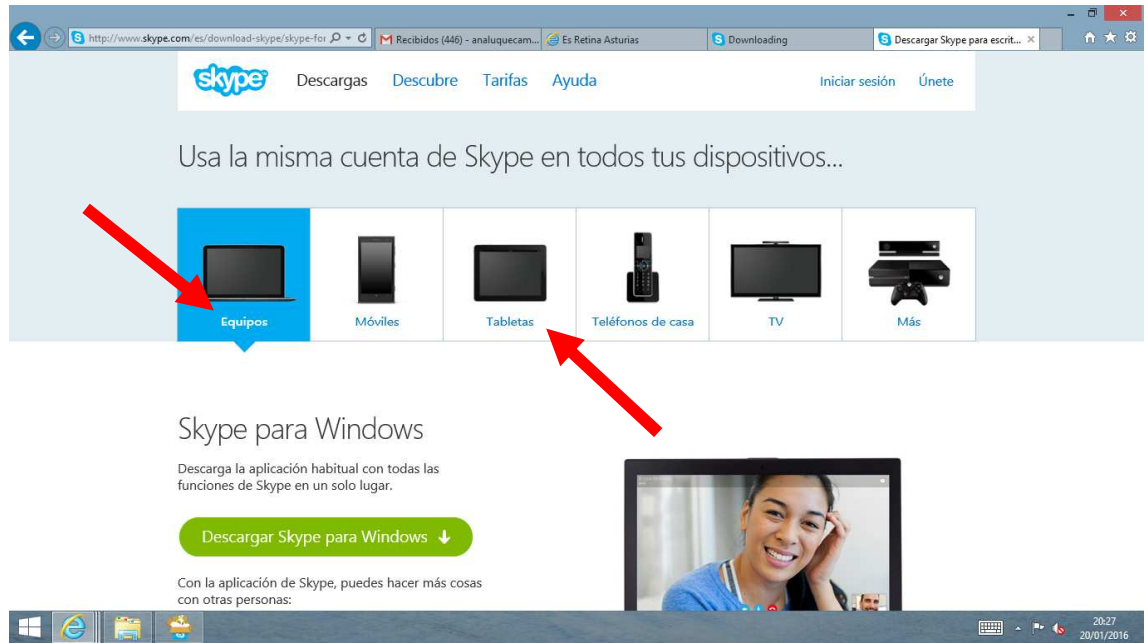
http://www.skype.com/es/download-skype/skype-for
Recibidos (446) - analuquecam...
Es Retina Asturias
Downloading
Descargar Skype para escrit...

skype
Descargas
Descubre
Tarifas
Ayuda
Iniciar sesión
Únete

Usa la misma cuenta de Skype en todos tus dispositivos...

| Equipos | Móviles | Tabletas | Teléfonos de casa | TV | Más |
|---|---|---|---|---|---|

Skype para Windows

Descarga la aplicación habitual con todas las funciones de Skype en un solo lugar.

Descargar Skype para Windows

Con la aplicación de Skype, puedes hacer más cosas con otras personas:

20:27
20/01/2016